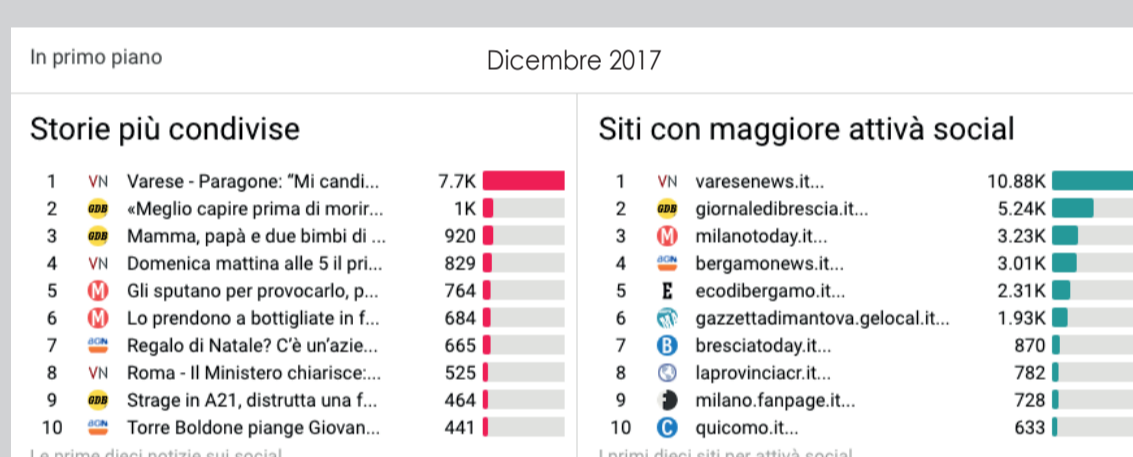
In primo piano

Dicembre 2017

Storie più condivise

| | | | |
|---|---|---|---|
| 1 | VN | Varese - Paragone: "Mi candi... | 7.7K |
| 2 | GDB | «Meglio capire prima di morir... | 1K |
| 3 | GDB | Mamma, papà e due bimbi di ... | 920 |
| 4 | VN | Domenica mattina alle 5 il pri... | 829 |
| 5 | M | Gli sputano per provocarlo, p... | 764 |
| 6 | M | Lo prendono a bottigliate in f... | 684 |
| 7 | BGN | Regalo di Natale? C'è un'azie... | 665 |
| 8 | VN | Roma - Il Ministero chiarisce:... | 525 |
| 9 | GDB | Strage in A21, distrutta una f... | 464 |
| 10 | BGN | Torre Boldone piange Giovan... | 441 |

Le prime dieci notizie sui social

Siti con maggiore attivà social

| | | | |
|---|---|---|---|
| 1 | VN | varesenews.it... | 10.88K |
| 2 | GDB | giornaledibrescia.it... | 5.24K |
| 3 | M | milanotoday.it... | 3.23K |
| 4 | BGN | bergamonews.it... | 3.01K |
| 5 | E | ecodibergamo.it... | 2.31K |
| 6 | | gazzettadimantova.gelocal.it... | 1.93K |
| 7 | B | bresciatoday.it... | 870 |
| 8 | | laprovinciacr.it... | 782 |
| 9 | | milano.fanpage.it... | 728 |
| 10 | C | quicomo.it... | 633 |

I primi dieci siti per attività social